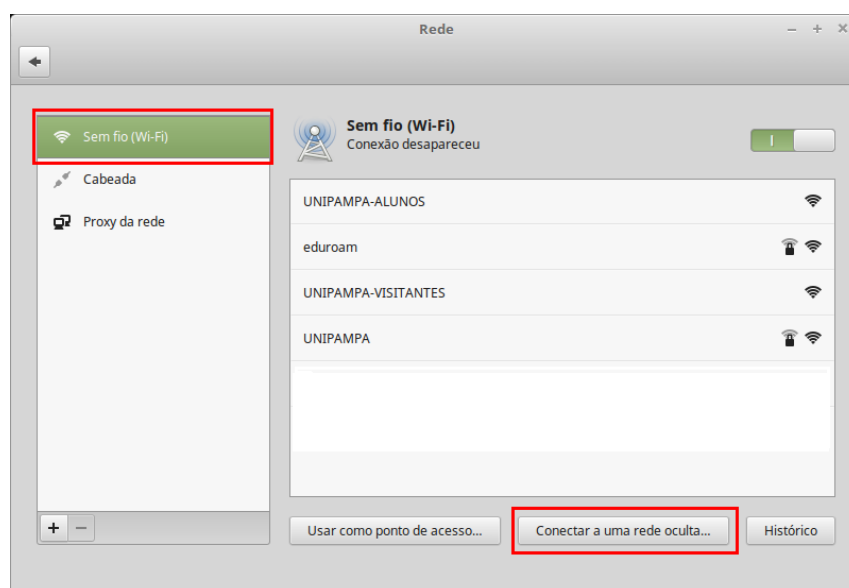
Rede

Sem fio (Wi-Fi)
Cabeada
Proxy da rede

Sem fio (Wi-Fi)
Conexão desapareceu

I

UNIPAMPA-ALUNOS
eduroam
UNIPAMPA-VISITANTES
UNIPAMPA

+ −

Usar como ponto de acesso...
Conectar a uma rede oculta...
Histórico